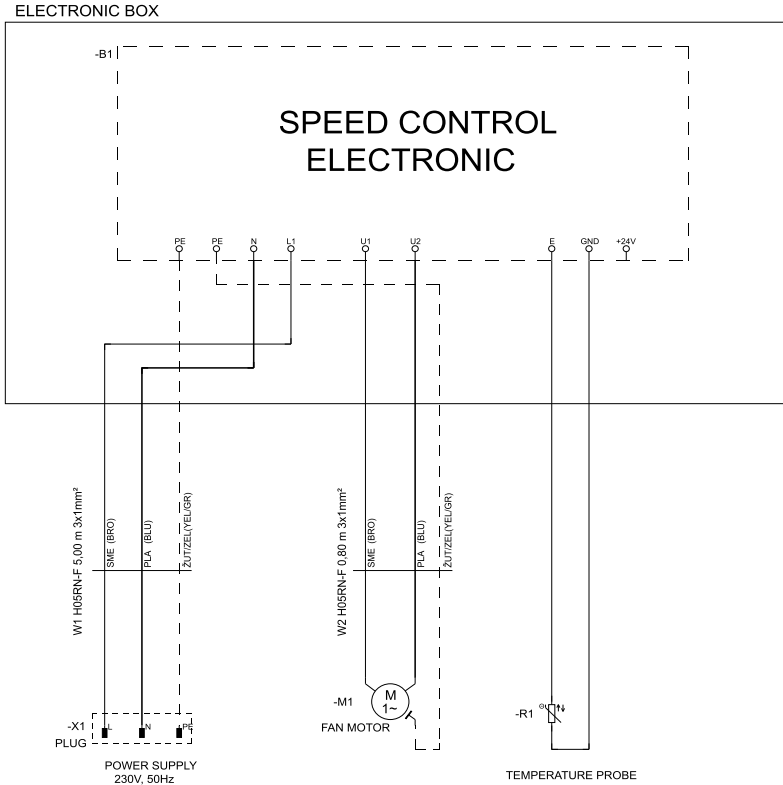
ELECTRONIC BOX

-B1

SPEED CONTROL
ELECTRONIC

PE PE N L1 U1 U2 E GND +24V

W1 H05RN-F 5,00 m 3x1mm²
SME (BRO)
PLA (BLU)
ŽUT/ZEL(YEL/GR)

W2 H05RN-F 0,80 m 3x1mm²
SME (BRO)
PLA (BLU)
ŽUT/ZEL(YEL/GR)

-M1
M
1~
FAN MOTOR

-R1

-X1
PLUG
L N PE

POWER SUPPLY
230V, 50Hz

TEMPERATURE PROBE